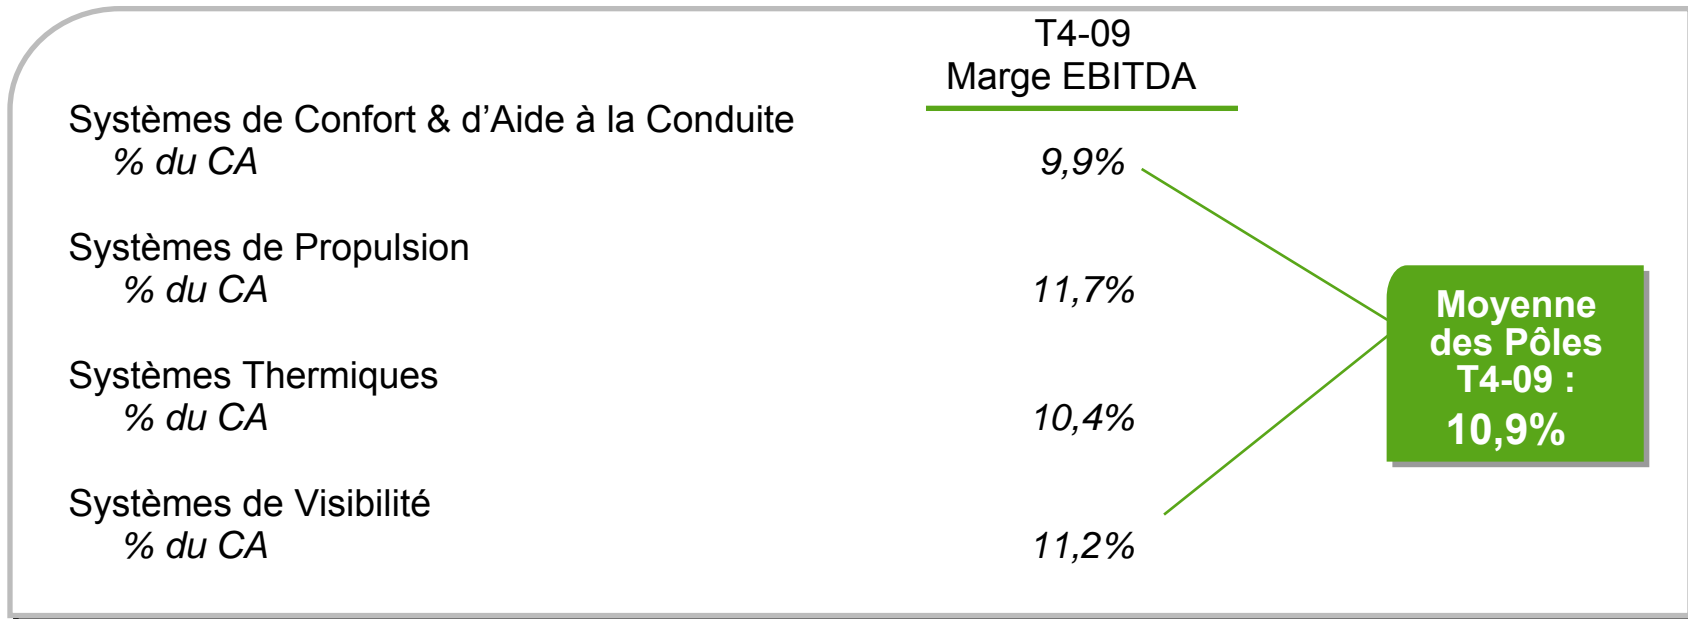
| | T4-09 Marge EBITDA |
|---|---|
| Systèmes de Confort & d'Aide à la Conduite | |
| *% du CA* | *9,9%* |
| Systèmes de Propulsion | |
| *% du CA* | *11,7%* |
| Systèmes Thermiques | |
| *% du CA* | *10,4%* |
| Systèmes de Visibilité | |
| *% du CA* | *11,2%* |

Moyenne des Pôles T4-09 :
10,9%